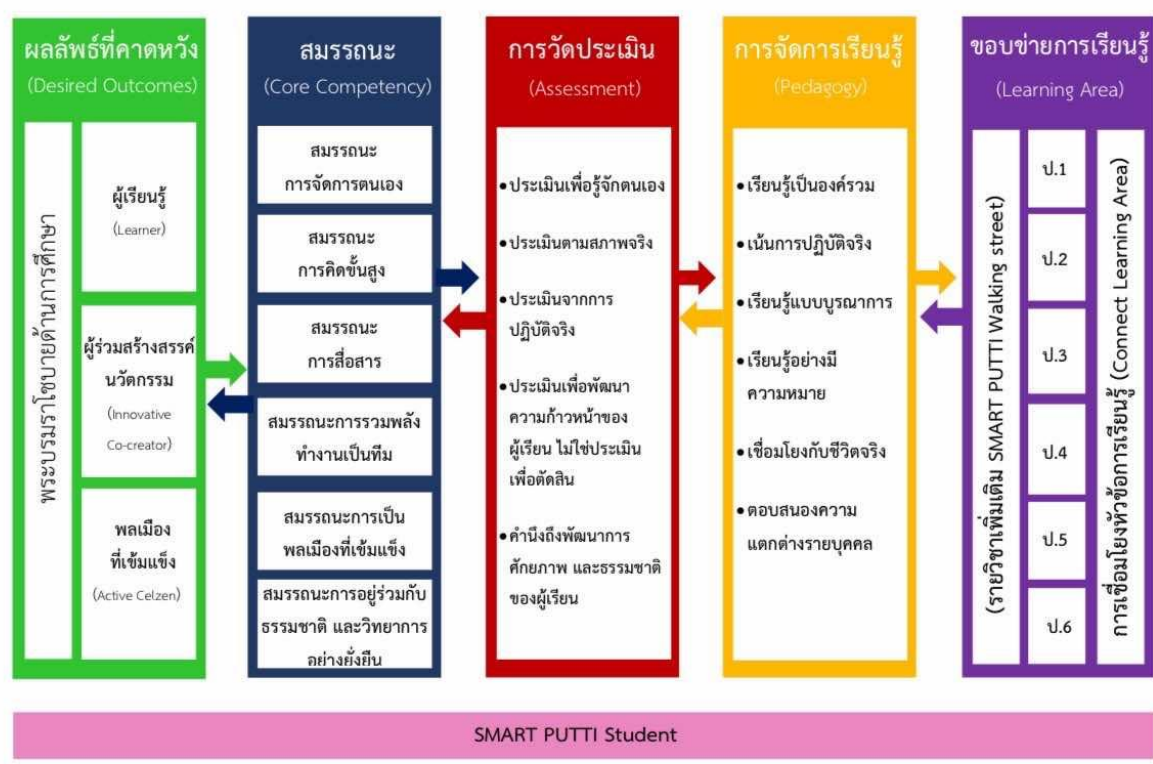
ผลลัพธ์ที่คาดหวัง
(Desired Outcomes)

พระบรมราโชบายด้านการศึกษา

ผู้เรียนรู้
(Learner)

ผู้ร่วมสร้างสรรค์นวัตกรรม
(Innovative Co-creator)

พลเมืองที่เข้มแข็ง
(Active Celzen)

สมรรถนะ
(Core Competency)

สมรรถนะการจัดการตนเอง

สมรรถนะการคิดขั้นสูง

สมรรถนะการสื่อสาร

สมรรถนะการรวมพลังทำงานเป็นทีม

สมรรถนะการเป็นพลเมืองที่เข้มแข็ง

สมรรถนะการอยู่ร่วมกับธรรมชาติ และวิทยาการอย่างยั่งยืน

การวัดประเมิน
(Assessment)

• ประเมินเพื่อรู้จักตนเอง
• ประเมินตามสภาพจริง
• ประเมินจากการปฏิบัติจริง
• ประเมินเพื่อพัฒนาความก้าวหน้าของผู้เรียน ไม่ใช่ประเมินเพื่อตัดสิน
• คำนึงถึงพัฒนาการ ศักยภาพ และธรรมชาติของผู้เรียน

การจัดการเรียนรู้
(Pedagogy)

• เรียนรู้เป็นองค์รวม
• เน้นการปฏิบัติจริง
• เรียนรู้แบบบูรณาการ
• เรียนรู้อย่างมีความหมาย
• เชื่อมโยงกับชีวิตจริง
• ตอบสนองความแตกต่างรายบุคคล

ขอบข่ายการเรียนรู้
(Learning Area)

(รายวิชาเพิ่มเติม SMART PUTTI Walking street)

ป.1
ป.2
ป.3
ป.4
ป.5
ป.6

การเชื่อมโยงหัวข้อการเรียนรู้ (Connect Learning Area)

SMART PUTTI Student